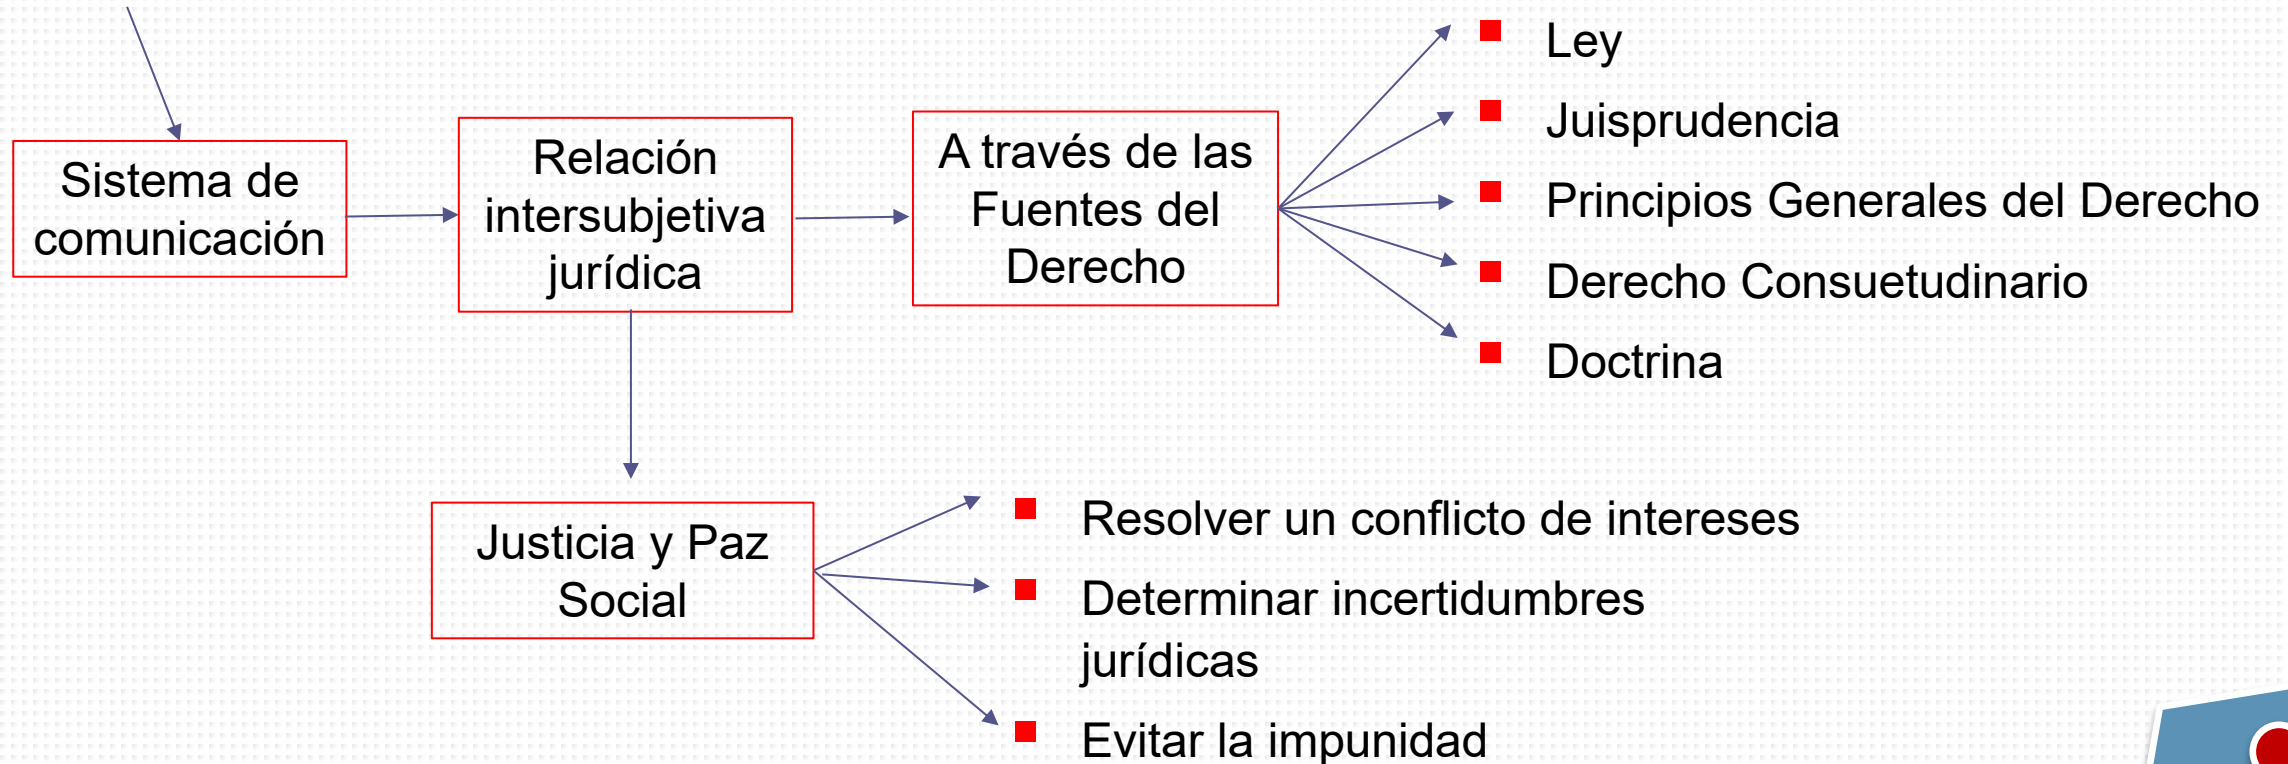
Sistema de comunicación

Relación intersubjetiva jurídica

A través de las Fuentes del Derecho

- Ley
- Juisprudencia
- Principios Generales del Derecho
- Derecho Consuetudinario
- Doctrina

Justicia y Paz Social

- Resolver un conflicto de intereses
- Determinar incertidumbres jurídicas
- Evitar la impunidad